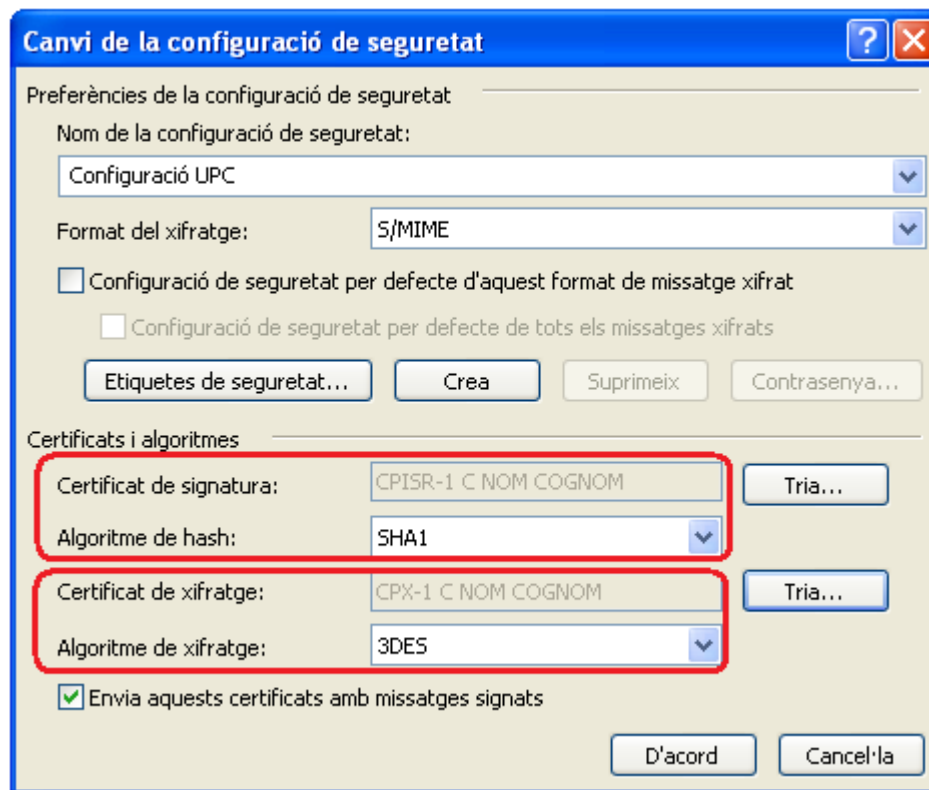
Canvi de la configuració de seguretat

Preferències de la configuració de seguretat

Nom de la configuració de seguretat:

Configuració UPC

Format del xifratge: S/MIME

Configuració de seguretat per defecte d'aquest format de missatge xifrat

Configuració de seguretat per defecte de tots els missatges xifrats

Etiquetes de seguretat... Crea Suprimeix Contrasenya...

Certificats i algoritmes

Certificat de signatura: CPISR-1 C NOM COGNOM Tria...

Algoritme de hash: SHA1

Certificat de xifratge: CPX-1 C NOM COGNOM Tria...

Algoritme de xifratge: 3DES

Envia aquests certificats amb missatges signats

D'acord Cancel·la